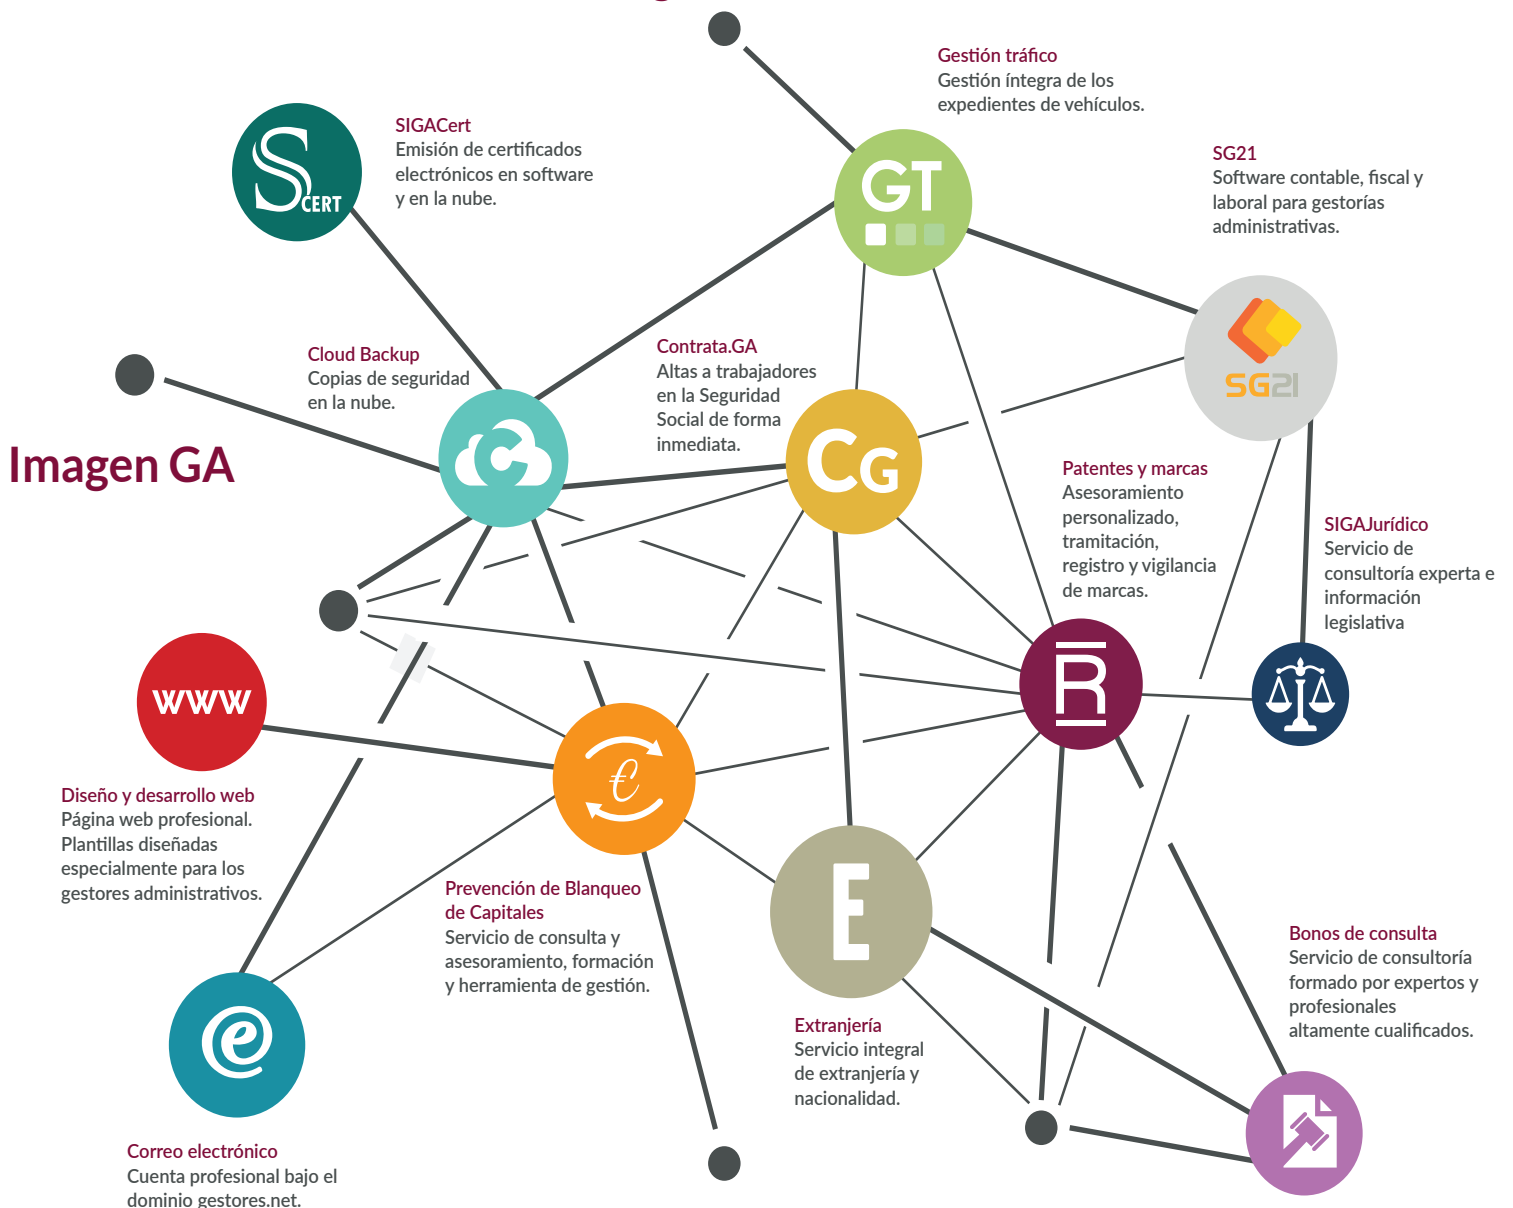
Gestión tráfico
Gestión íntegra de los expedientes de vehículos.

SIGACert
Emisión de certificados electrónicos en software y en la nube.

S CERT

GT

SG21
Software contable, fiscal y laboral para gestorías administrativas.

SG21

Cloud Backup
Copias de seguridad en la nube.

Contrata.GA
Altas a trabajadores en la Seguridad Social de forma inmediata.

CG

Imagen GA

Patentes y marcas
Asesoramiento personalizado, tramitación, registro y vigilancia de marcas.

SIGAJurídico
Servicio de consultoría experta e información legislativa

R

WWW

Diseño y desarrollo web
Página web profesional. Plantillas diseñadas especialmente para los gestores administrativos.

Prevención de Blanqueo de Capitales
Servicio de consulta y asesoramiento, formación y herramienta de gestión.

E

Bonos de consulta
Servicio de consultoría formado por expertos y profesionales altamente cualificados.

Extranjería
Servicio integral de extranjería y nacionalidad.

Correo electrónico
Cuenta profesional bajo el dominio gestores.net.